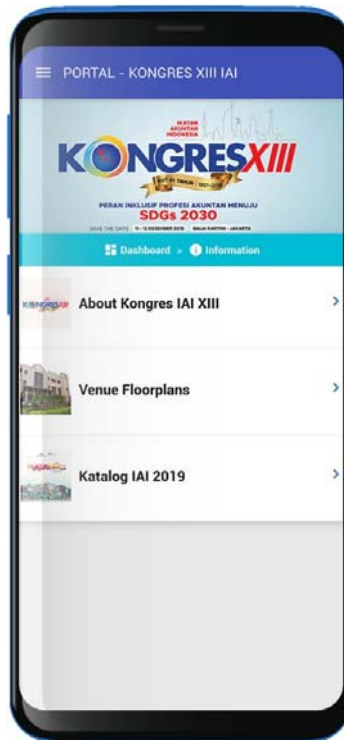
PORTAL - KONGRES XIII IAI

IKATAN AKUNTAN INDONESIA

KONGRES XIII

PERAN INKLUSIF PROFESI AKUNTAN MENUJU SDGs 2030

SAVE THE DATE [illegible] BALAI KARTINI - JAKARTA

Dashboard > Information

KONGRES XIII

About Kongres IAI XIII

Venue Floorplans

Katalog IAI 2019